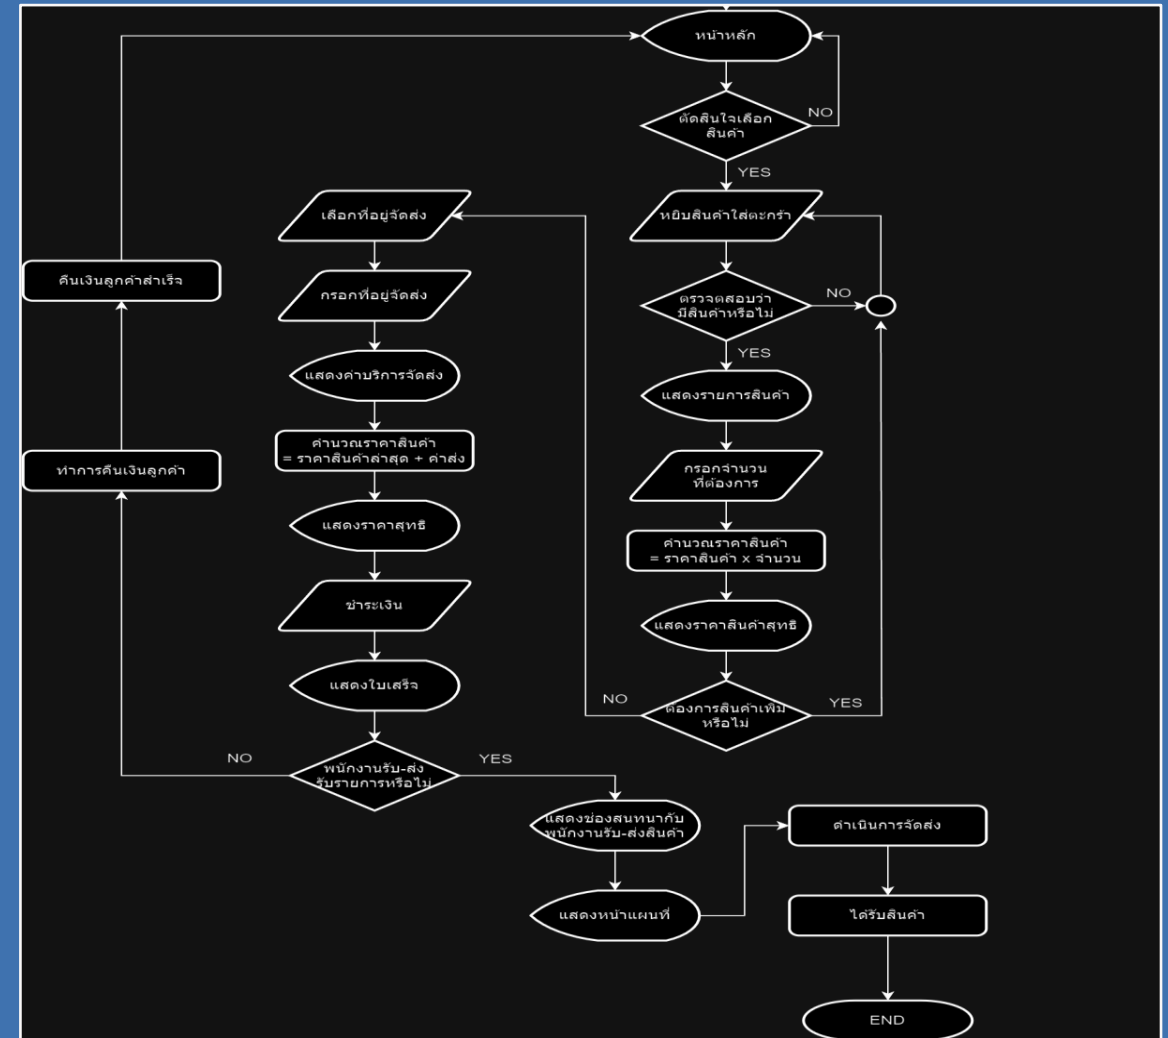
หน้าหลัก

ตัดสินใจเลือกสินค้า

NO

YES

หยิบสินค้าใส่ตะกร้า

ตรวจสอบว่ามีสินค้าหรือไม่

NO

YES

แสดงรายการสินค้า

กรอกจำนวนที่ต้องการ

คำนวณราคาสินค้า = ราคาสินค้า x จำนวน

แสดงราคาสินค้าสุทธิ

ต้องการสินค้าเพิ่มหรือไม่

NO

YES

เลือกที่อยู่จัดส่ง

กรอกที่อยู่จัดส่ง

แสดงค่าบริการจัดส่ง

คำนวณราคาสินค้า = ราคาสินค้าล่าสุด + ค่าส่ง

แสดงราคาสุทธิ

ชำระเงิน

แสดงใบเสร็จ

พนักงานรับ-ส่งรับรายการหรือไม่

NO

YES

คืนเงินลูกค้าสำเร็จ

ทำการคืนเงินลูกค้า

แสดงช่องสนทนากับพนักงานรับ-ส่งสินค้า

แสดงหน้าแผนที่

ดำเนินการจัดส่ง

ได้รับสินค้า

END